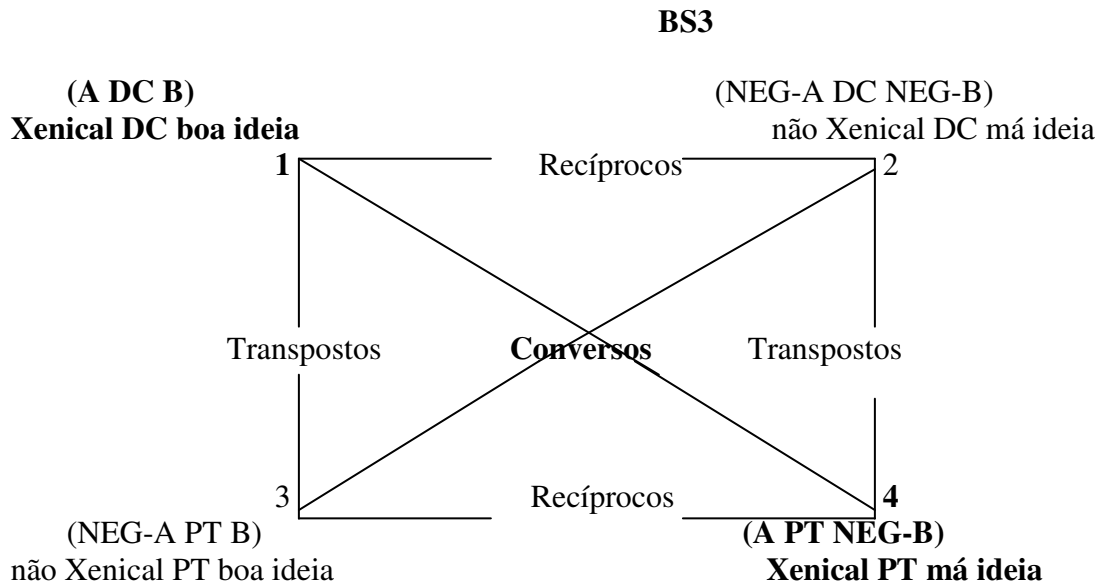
BS3

(A DC B)
Xenical DC boa ideia

(NEG-A DC NEG-B)
não Xenical DC má ideia

1

Recíprocos

2

Transpostos

Conversos

Transpostos

3

Recíprocos

4

(NEG-A PT B)
não Xenical PT boa ideia

(A PT NEG-B)
Xenical PT má ideia